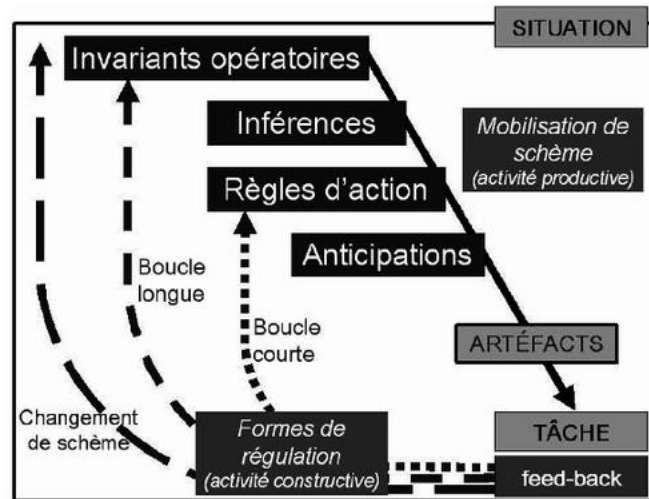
SITUATION

Invariants opératoires

Inférences

Mobilisation de schème (activité productive)

Règles d'action

Anticipations

Boucle longue

Boucle courte

ARTÉFACTS

Changement de schème

Formes de régulation (activité constructive)

TÂCHE

feed-back